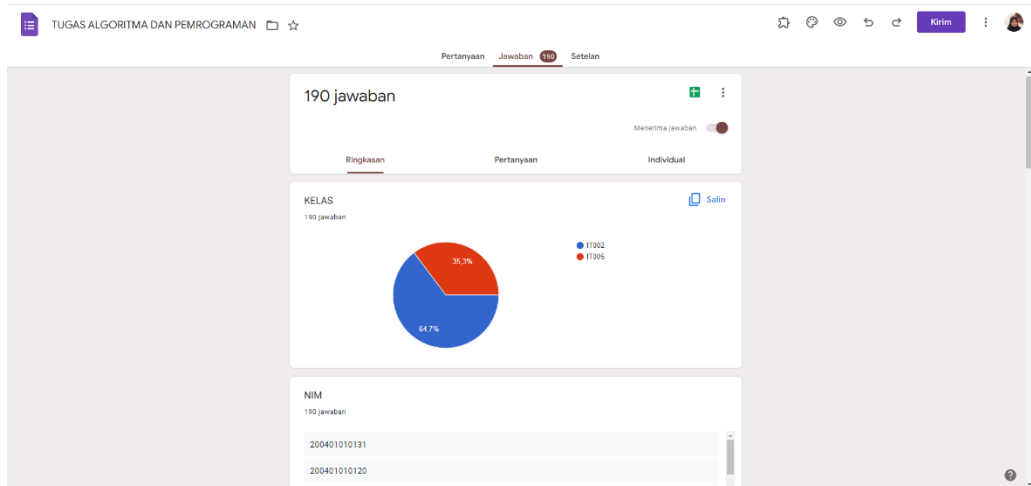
TUGAS ALGORITMA DAN PEMROGRAMAN

Kirim

Pertanyaan Jawaban 190 Setelan

190 jawaban

Menerima jawaban

Ringkasan Pertanyaan Individual

KELAS

Salin

190 jawaban

IT002
IT005

35,3%

64,7%

NIM

190 jawaban

200401010131

200401010120

?